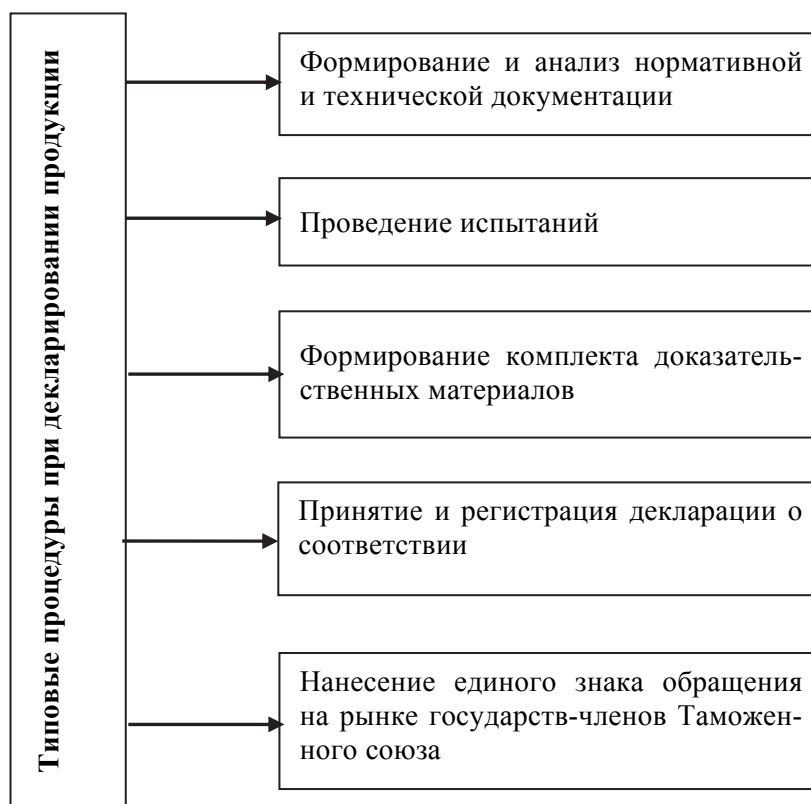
Типовые процедуры при декларировании продукции

Формирование и анализ нормативной и технической документации

Проведение испытаний

Формирование комплекта доказательственных материалов

Принятие и регистрация декларации о соответствии

Нанесение единого знака обращения на рынке государств-членов Таможенного союза